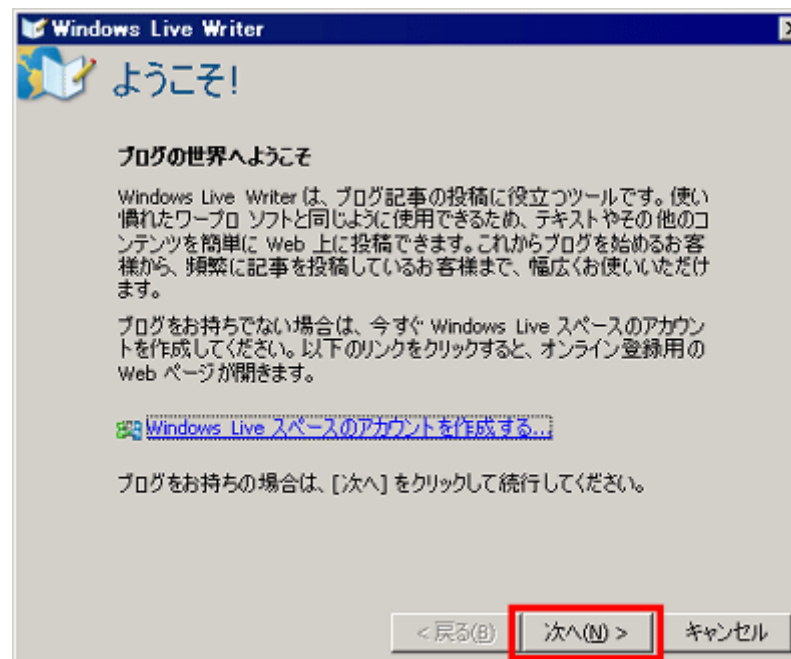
Windows Live Writer

ようこそ!

ブログの世界へようこそ

Windows Live Writer は、ブログ記事の投稿に役立つツールです。使い慣れたワープロ ソフトと同じように使用できるため、テキストやその他のコンテンツを簡単に Web 上に投稿できます。これからブログを始めるお客様から、頻繁に記事を投稿しているお客様まで、幅広くお使いいただけます。

ブログをお持ちでない場合は、今すぐ Windows Live スペースのアカウントを作成してください。以下のリンクをクリックすると、オンライン登録用の Web ページが開きます。

Windows Live スペースのアカウントを作成する...

ブログをお持ちの場合は、[次へ] をクリックして続行してください。

< 戻る(B)　次へ(N) >　キャンセル